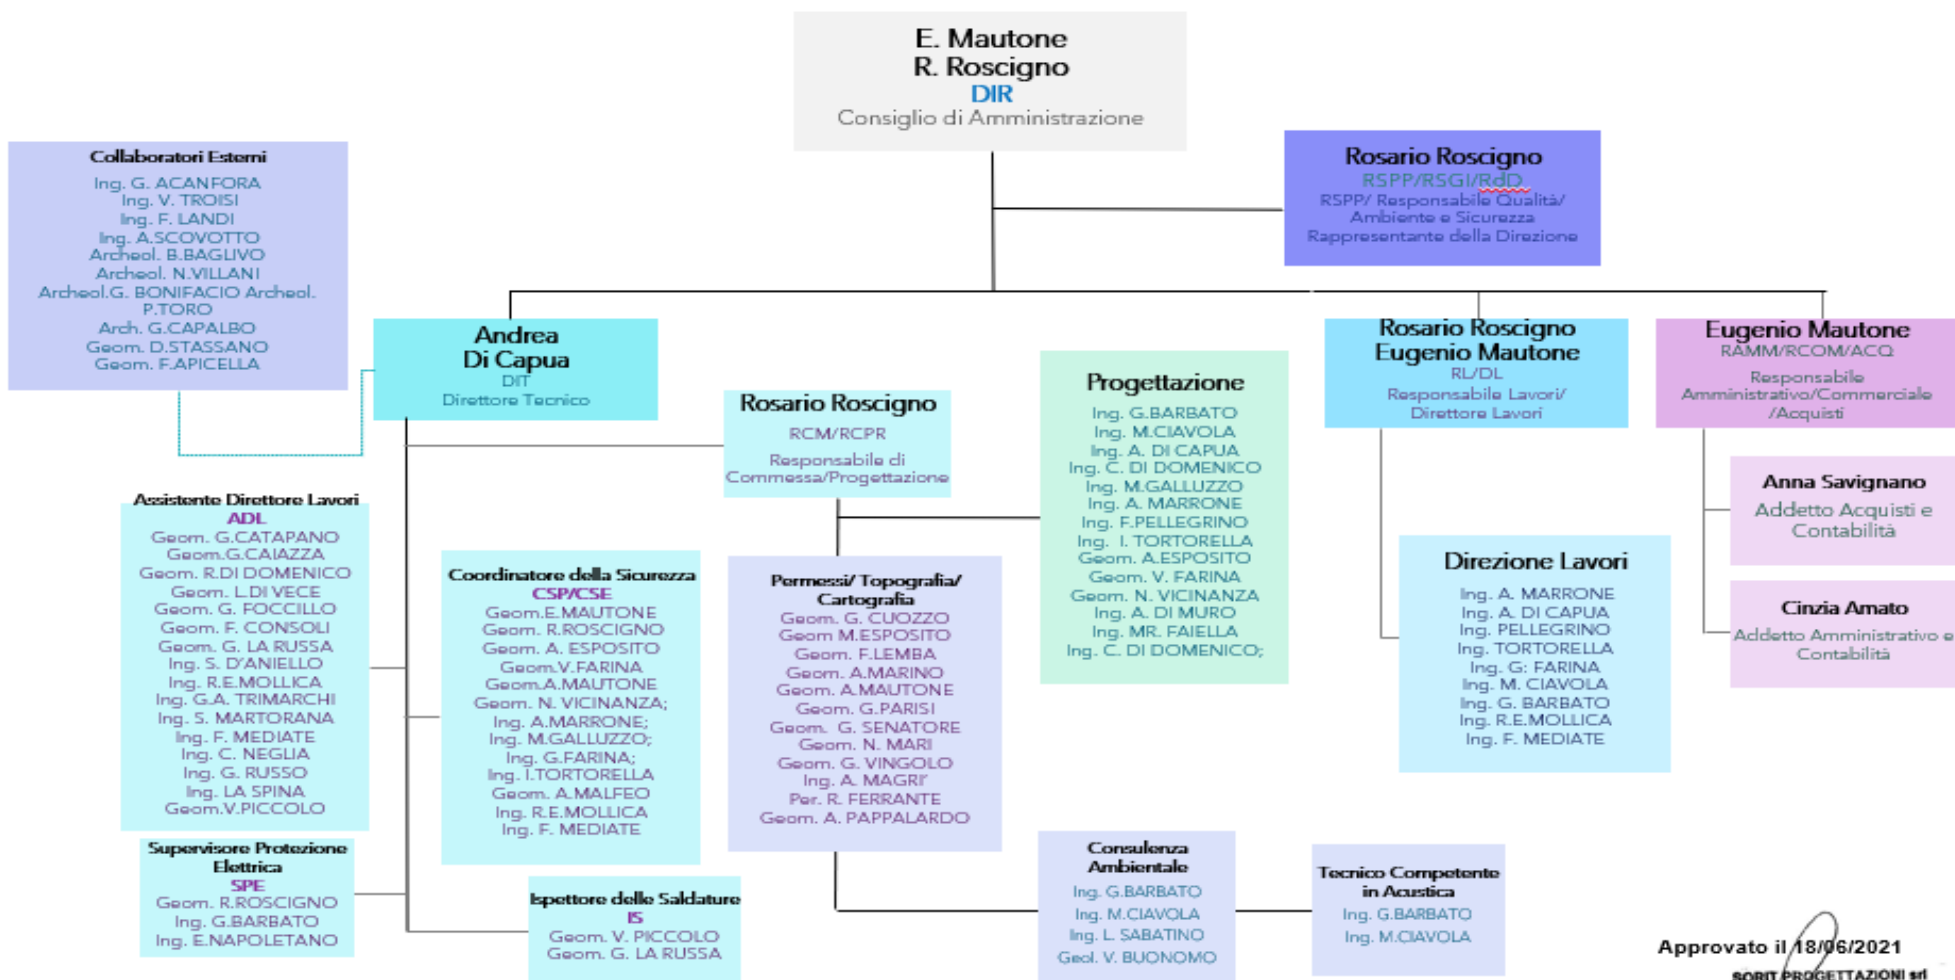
E. Mautone
R. Roscigno
DIR
Consiglio di Amministrazione

Rosario Roscigno
RSPP/RSGI/RdD
RSPP/ Responsabile Qualità/ Ambiente e Sicurezza
Rappresentante della Direzione

Collaboratori Esterni
Ing. G. ACANFORA
Ing. V. TROISI
Ing. F. LANDI
Ing. A.SCOVOTTO
Archeol. B.BAGLIVO
Archeol. N.VILLANI
Archeol.G. BONIFACIO Archeol. P.TORO
Arch. G.CAPALBO
Geom. D.STASSANO
Geom. F.APICELLA

Andrea
Di Capua
DIT
Direttore Tecnico

Rosario Roscigno
RCM/RCPR
Responsabile di Commessa/Progettazione

Progettazione
Ing. G.BARBATO
Ing. M.CIAVOLA
Ing. A. DI CAPUA
Ing. C. DI DOMENICO
Ing. M.GALLUZZO
Ing. A. MARRONE
Ing. F.PELLEGRINO
Ing. I. TORTORELLA
Geom. A.ESPOSITO
Geom. V. FARINA
Geom. N. VICINANZA
Ing. A. DI MURO
Ing. MR. FAIELLA
Ing. C. DI DOMENICO;

Rosario Roscigno
Eugenio Mautone
RL/DL
Responsabile Lavori/ Direttore Lavori

Eugenio Mautone
RAMM/RCOM/ACQ
Responsabile Amministrativo/Commerciale /Acquisti

Anna Savignano
Addetto Acquisti e Contabilità

Cinzia Amato
Addetto Amministrativo e Contabilità

Assistente Direttore Lavori
ADL
Geom. G.CATAPANO
Geom.G.CAIAZZA
Geom. R.DI DOMENICO
Geom. L.DI VECE
Geom. G. FOCCILLO
Geom. F. CONSOLI
Geom. G. LA RUSSA
Ing. S. D'ANIELLO
Ing. R.E.MOLLICA
Ing. G.A. TRIMARCHI
Ing. S. MARTORANA
Ing. F. MEDIATE
Ing. C. NEGLIA
Ing. G. RUSSO
Ing. LA SPINA
Geom.V.PICCOLO

Coordinatore della Sicurezza
CSP/CSE
Geom.E.MAUTONE
Geom. R.ROSCIGNO
Geom. A. ESPOSITO
Geom.V.FARINA
Geom.A.MAUTONE
Geom. N. VICINANZA;
Ing. A.MARRONE;
Ing. M.GALLUZZO;
Ing. G.FARINA;
Ing. I.TORTORELLA
Geom. A.MALFEO
Ing. R.E.MOLLICA
Ing. F. MEDIATE

Permessi/ Topografia/ Cartografia
Geom. G. CUOZZO
Geom M.ESPOSITO
Geom. F.LEMBA
Geom. A.MARINO
Geom. A.MAUTONE
Geom. G.PARISI
Geom. G. SENATORE
Geom. N. MARI
Geom. G. VINGOLO
Ing. A. MAGRI'
Per. R. FERRANTE
Geom. A. PAPPALARDO

Direzione Lavori
Ing. A. MARRONE
Ing. A. DI CAPUA
Ing. PELLEGRINO
Ing. TORTORELLA
Ing. G: FARINA
Ing. M. CIAVOLA
Ing. G. BARBATO
Ing. R.E.MOLLICA
Ing. F. MEDIATE

Supervisore Protezione Elettrica
SPE
Geom. R.ROSCIGNO
Ing. G.BARBATO
Ing. E.NAPOLETANO

Ispettore delle Saldature
IS
Geom. V. PICCOLO
Geom. G. LA RUSSA

Consulenza Ambientale
Ing. G.BARBATO
Ing. M.CIAVOLA
Ing. L. SABATINO
Geol. V. BUONOMO

Tecnico Competente in Acustica
Ing. G.BARBATO
Ing. M.CIAVOLA

Approvato il 18/06/2021
SORIT PROGETTAZIONI srl